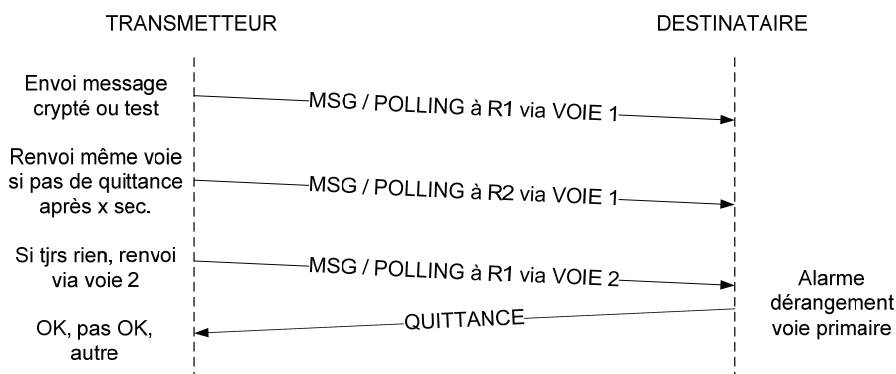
TRANSMETTEUR

DESTINATAIRE

Envoi message crypté ou test

MSG / POLLING à R1 via VOIE 1

Renvoi même voie si pas de quittance après x sec.

MSG / POLLING à R2 via VOIE 1

Si tjrs rien, renvoi via voie 2

MSG / POLLING à R1 via VOIE 2

Alarme dérangement voie primaire

QUITTANCE

OK, pas OK, autre